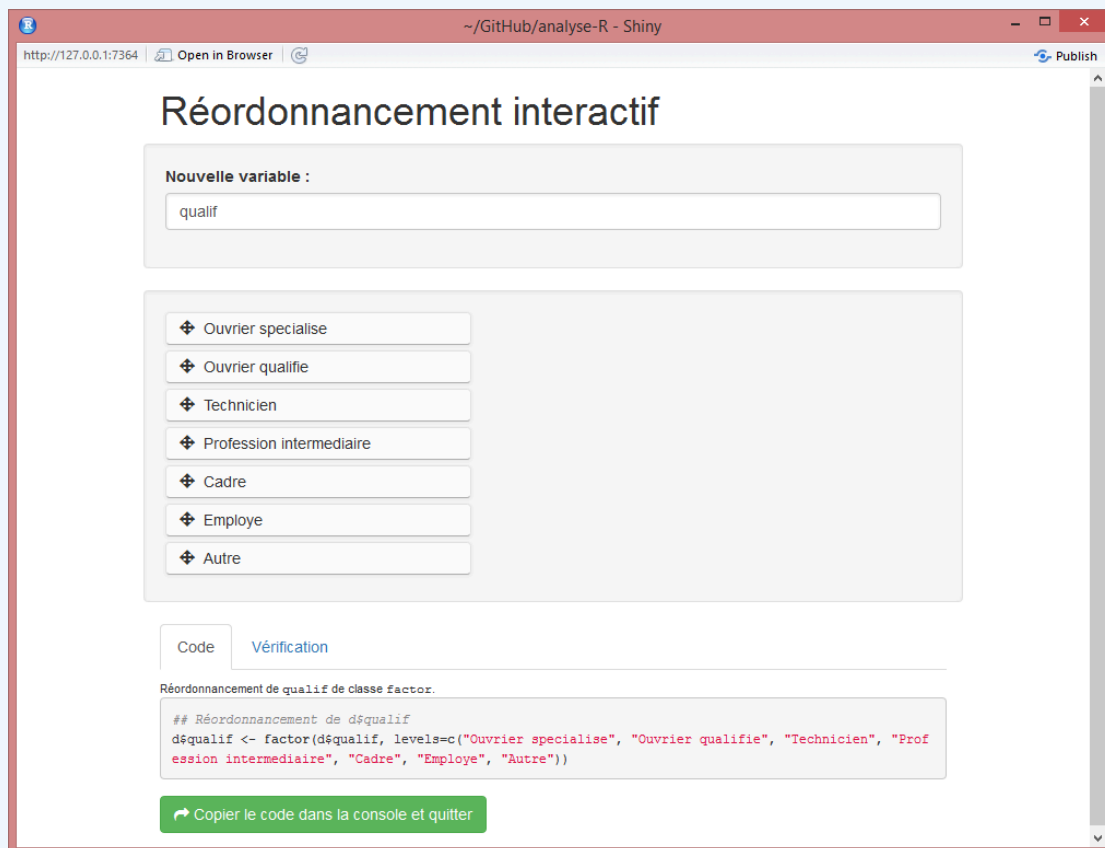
~/GitHub/analyse-R - Shiny

http://127.0.0.1:7364 Open in Browser Publish

Réordonnancement interactif

Nouvelle variable :

qualif

Ouvrier specialise

Ouvrier qualifie

Technicien

Profession intermediaire

Cadre

Employe

Autre

Code Vérification

Réordonnancement de qualif de classe factor.

## Réordonnancement de d$qualif
d$qualif <- factor(d$qualif, levels=c("Ouvrier specialise", "Ouvrier qualifie", "Technicien", "Profession intermediaire", "Cadre", "Employe", "Autre"))

Copier le code dans la console et quitter